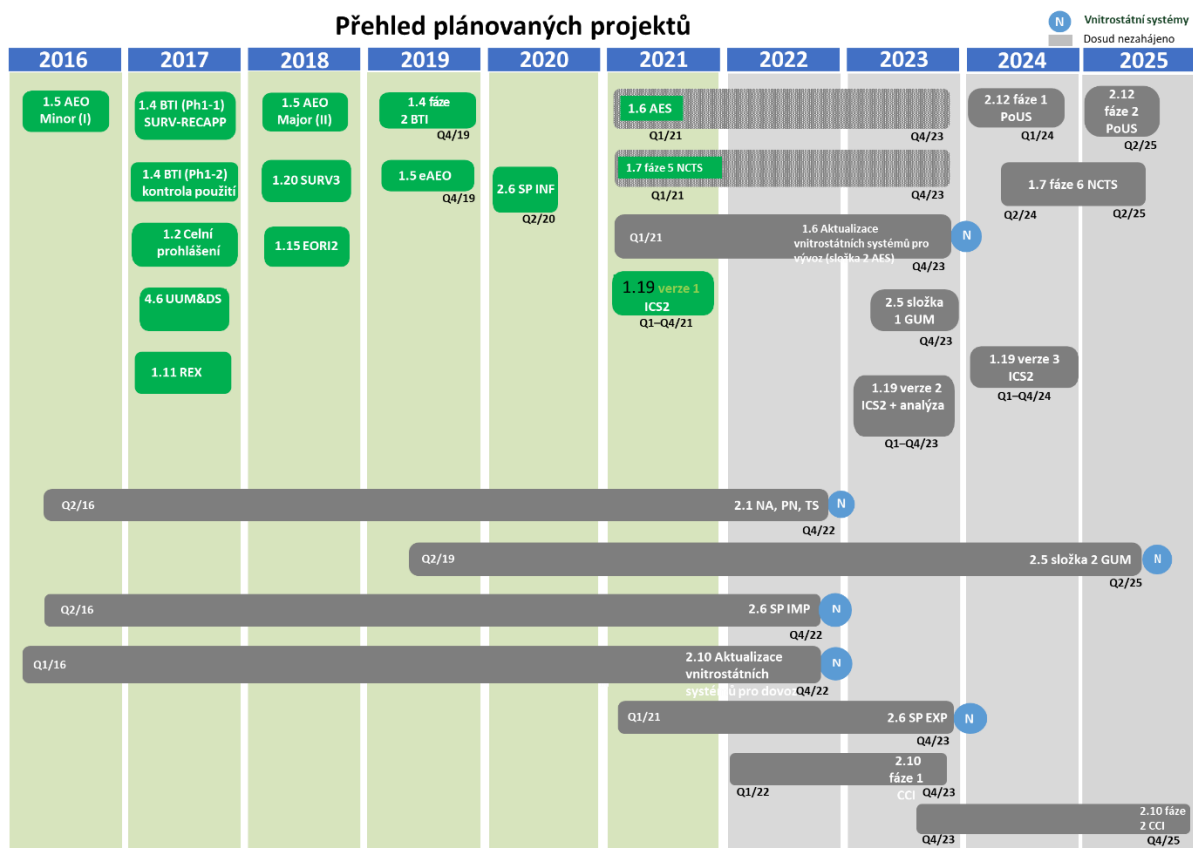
Přehled plánovaných projektů

N Vnitrostátní systémy
Dosud nezahájeno

2016
2017
2018
2019
2020
2021
2022
2023
2024
2025

1.5 AEO Minor (I)

1.4 BTI (Ph1-1) SURV-RECAPP

1.4 BTI (Ph1-2) kontrola použití

1.2 Celní prohlášení

4.6 UUM&DS

1.11 REX

1.5 AEO Major (II)

1.20 SURV3

1.15 EORI2

1.4 fáze 2 BTI
Q4/19

1.5 eAEO
Q4/19

2.6 SP INF
Q2/20

1.6 AES
Q1/21
Q4/23

1.7 fáze 5 NCTS
Q1/21
Q4/23

Q1/21
1.6 Aktualizace vnitrostátních systémů pro vývoz (složka 2 AES)
N
Q4/23

1.19 verze 1 ICS2
Q1–Q4/21

2.5 složka 1 GUM
Q4/23

1.19 verze 2 ICS2 + analýza
Q1–Q4/23

2.12 fáze 1 PoUS
Q1/24

2.12 fáze 2 PoUS
Q2/25

1.7 fáze 6 NCTS
Q2/24
Q2/25

1.19 verze 3 ICS2
Q1–Q4/24

Q2/16
2.1 NA, PN, TS
N
Q4/22

Q2/19
2.5 složka 2 GUM
N
Q2/25

Q2/16
2.6 SP IMP
N
Q4/22

Q1/16
2.10 Aktualizace vnitrostátních systémů pro dovoz
N
Q4/22

Q1/21
2.6 SP EXP
N
Q4/23

2.10 fáze 1 CCI
Q1/22
Q4/23

2.10 fáze 2 CCI
Q4/23
Q4/25